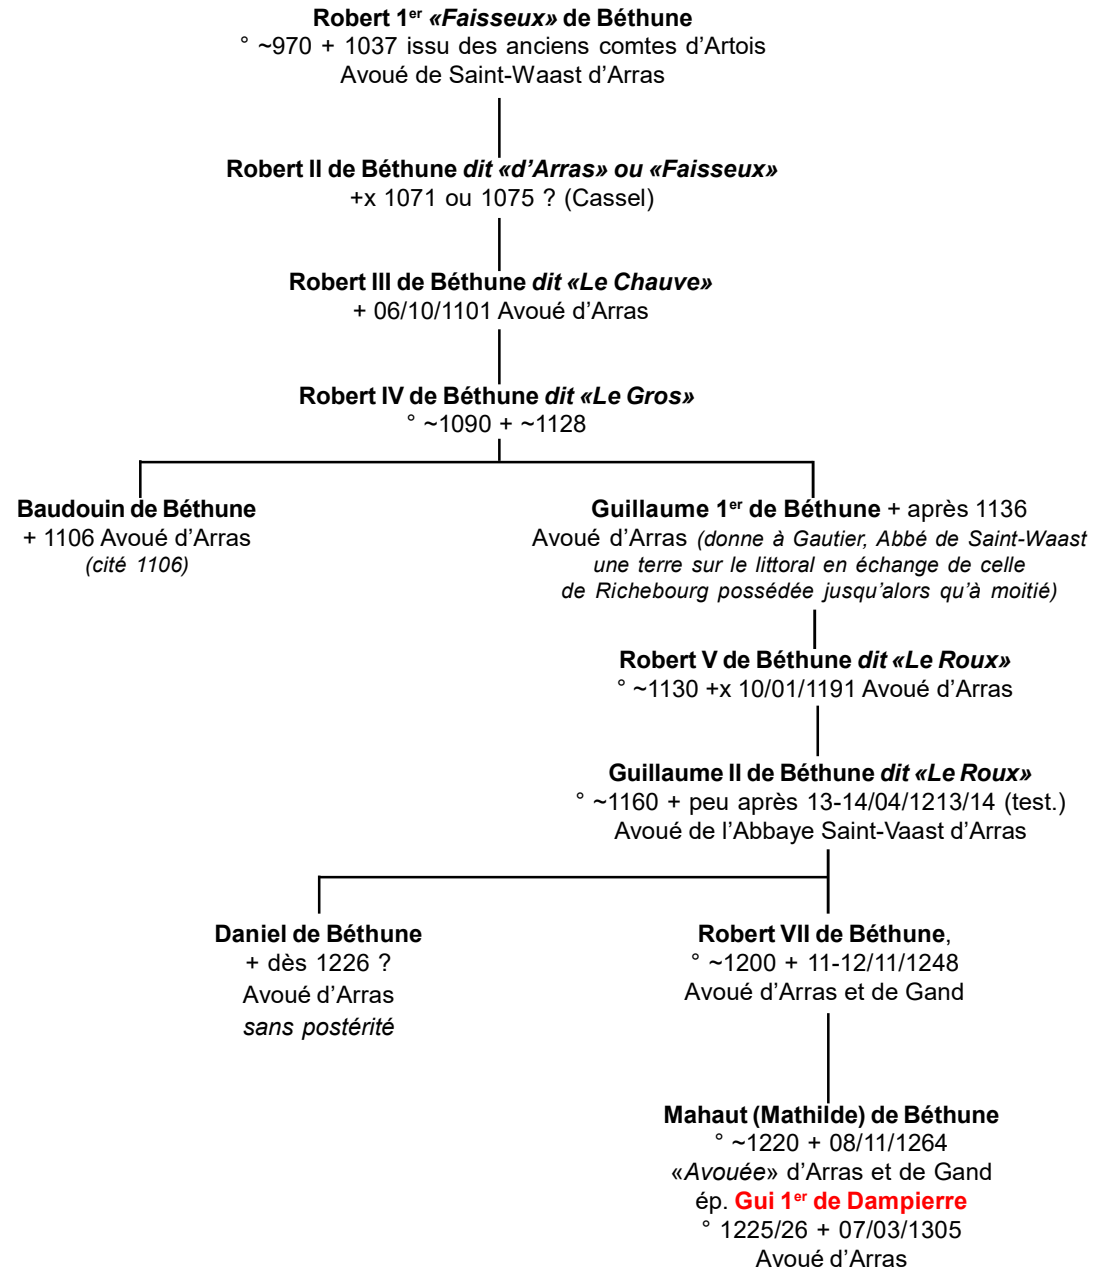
**Robert 1$^{er}$ *«Faisseux»* de Béthune**
° ~970 + 1037 issu des anciens comtes d'Artois
Avoué de Saint-Waast d'Arras

**Robert II de Béthune *dit «d'Arras» ou «Faisseux»***
+x 1071 ou 1075 ? (Cassel)

**Robert III de Béthune *dit «Le Chauve»***
+ 06/10/1101 Avoué d'Arras

**Robert IV de Béthune *dit «Le Gros»***
° ~1090 + ~1128

**Baudouin de Béthune**
+ 1106 Avoué d'Arras
*(cité 1106)*

**Guillaume 1$^{er}$ de Béthune** + après 1136
Avoué d'Arras *(donne à Gautier, Abbé de Saint-Waast une terre sur le littoral en échange de celle de Richebourg possédée jusqu'alors qu'à moitié)*

**Robert V de Béthune *dit «Le Roux»***
° ~1130 +x 10/01/1191 Avoué d'Arras

**Guillaume II de Béthune *dit «Le Roux»***
° ~1160 + peu après 13-14/04/1213/14 (test.)
Avoué de l'Abbaye Saint-Vaast d'Arras

**Daniel de Béthune**
+ dès 1226 ?
Avoué d'Arras
*sans postérité*

**Robert VII de Béthune**,
° ~1200 + 11-12/11/1248
Avoué d'Arras et de Gand

**Mahaut (Mathilde) de Béthune**
° ~1220 + 08/11/1264
«*Avouée*» d'Arras et de Gand
ép. **Gui 1$^{er}$ de Dampierre**
° 1225/26 + 07/03/1305
Avoué d'Arras